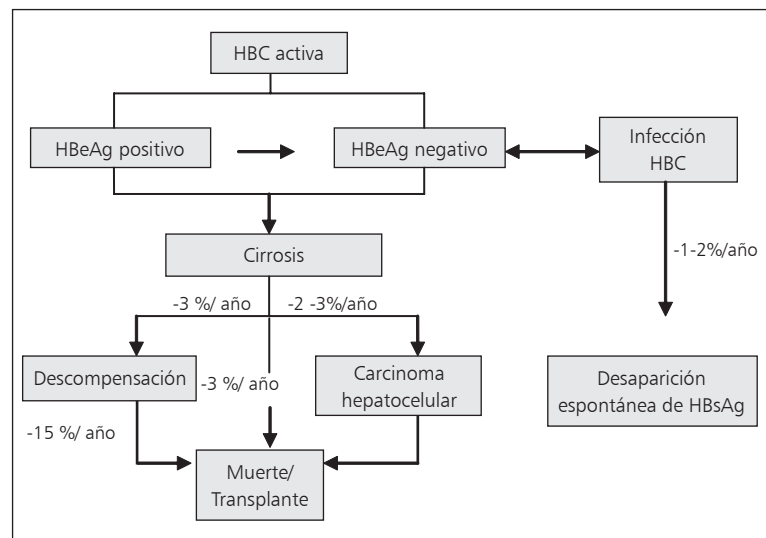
HBC activa

HBeAg positivo

HBeAg negativo

Infección HBC

Cirrosis

-1-2%/año

-3 %/ año

-2 -3%/año

Descompensación

-3 %/ año

Carcinoma hepatocelular

Desaparición espontánea de HBsAg

-15 %/ año

Muerte/ Transplante